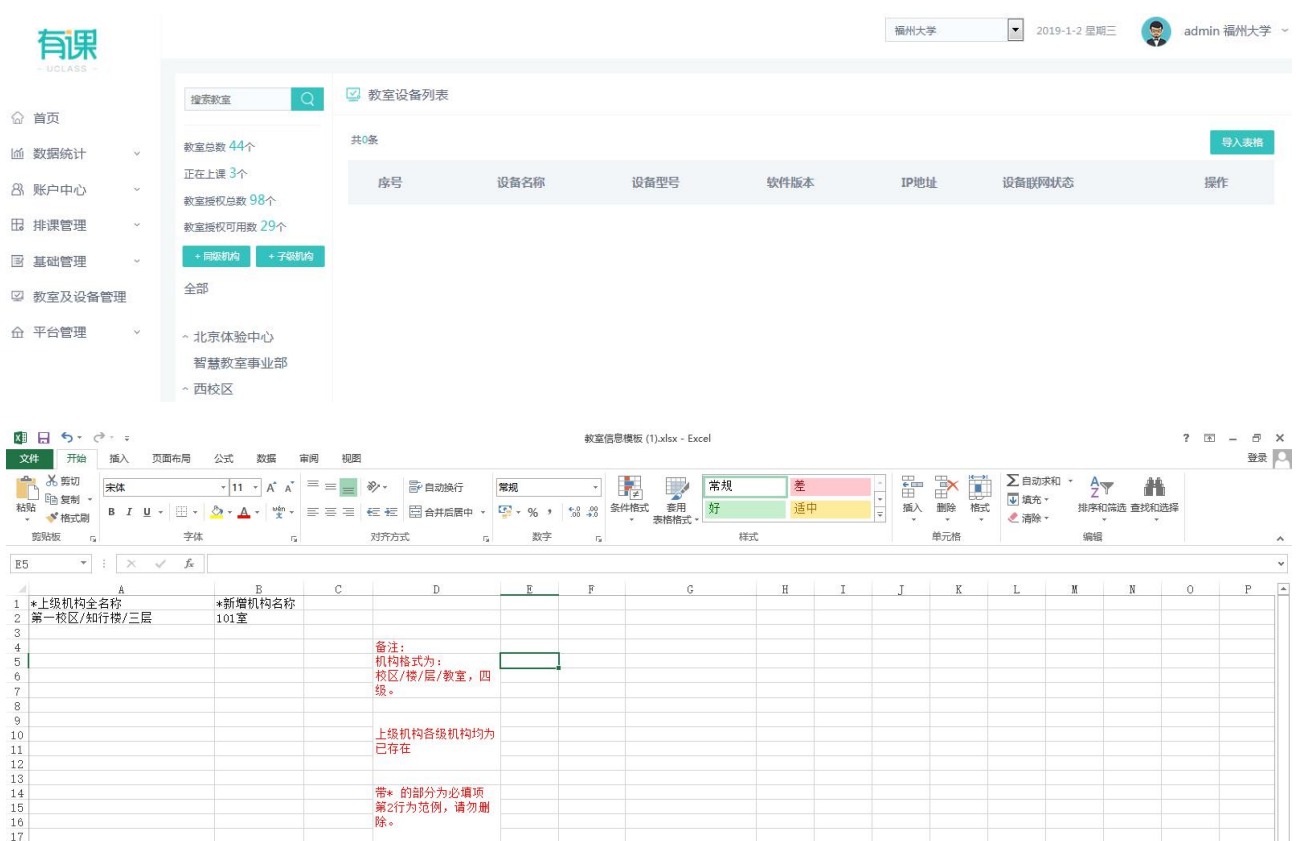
有课
UCLASS

福州大学 2019-1-2 星期三 admin 福州大学

首页
数据统计
账户中心
排课管理
基础管理
教室及设备管理
平台管理

搜索教室
教室总数 44个
正在上课 3个
教室授权总数 98个
教室授权可用数 29个
+同级机构 +子级机构
全部
北京体验中心
智慧教室事业部
西校区

教室设备列表
共0条
导入表格

| 序号 | 设备名称 | 设备型号 | 软件版本 | IP地址 | 设备联网状态 | 操作 |
|---|---|---|---|---|---|---|

教室信息模板 (1).xlsx - Excel
登录
文件 开始 插入 页面布局 公式 数据 审阅 视图
剪切 复制 格式刷 粘贴 剪贴板
宋体 11 字体
自动换行 合并后居中 对齐方式
常规 % 数字
条件格式 套用表格格式 常规 差 好 适中 样式
插入 删除 格式 单元格
自动求和 填充 清除 排序和筛选 查找和选择 编辑
E5

| | A | B | C | D |
|---|---|---|---|---|
| 1 | *上级机构全名称 | *新增机构名称 | | |
| 2 | 第一校区/知行楼/三层 | 101室 | | |
| 4 | | | | 备注: |
| 5 | | | | 机构格式为: |
| 6 | | | | 校区/楼/层/教室，四级。 |
| 10 | | | | 上级机构各级机构均为已存在 |
| 14 | | | | 带* 的部分为必填项 |
| 15 | | | | 第2行为范例，请勿删除。 |